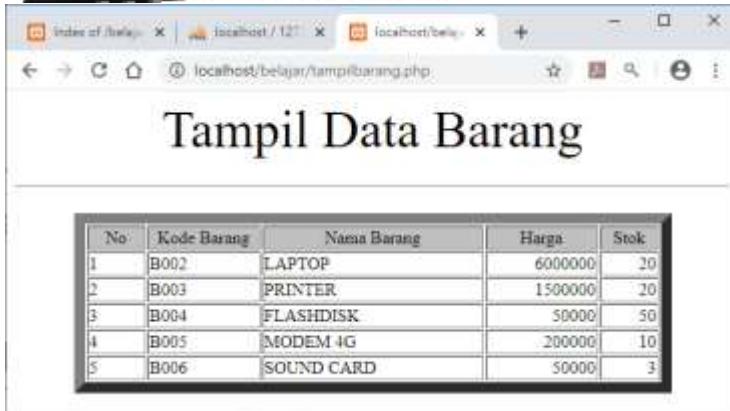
Index of /belaja ×
localhost / 127 ×
localhost/belaj ×
+

localhost/belajar/tampilbarang.php

Tampil Data Barang

| No | Kode Barang | Nama Barang | Harga | Stok |
|---|---|---|---|---|
| 1 | B002 | LAPTOP | 6000000 | 20 |
| 2 | B003 | PRINTER | 1500000 | 20 |
| 3 | B004 | FLASHDISK | 50000 | 50 |
| 4 | B005 | MODEM 4G | 200000 | 10 |
| 5 | B006 | SOUND CARD | 50000 | 3 |